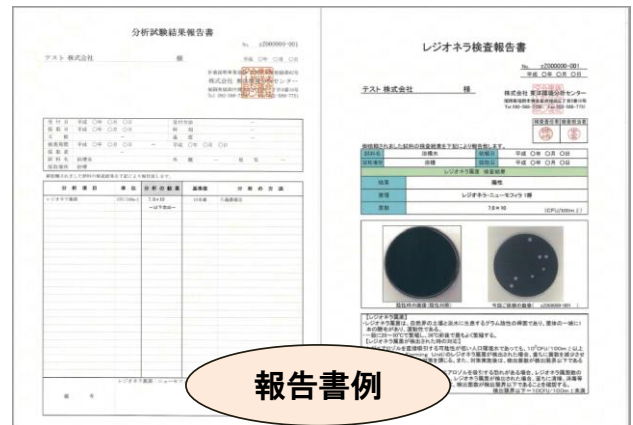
分析試験結果報告書

No. z2000000-001

平成 ○年 ○月 ○日

テスト 株式会社 様

株式会社 東京環境分析センター

分 析 項 目

単 位

分 析 の 結 果

基準値

分 析 の 方 法

レジオネラ属菌

CFU/100mL

7.8×10

レジオネラ検査報告書

No. z2000000-001

平成 ○年 ○月 ○日

テスト株式会社 様

株式会社 東京環境分析センター

陽性

レジオネラ・ニューモフィラ 1群

7.8×10

(CFU/100mL)

【レジオネラ属菌】

報告書例